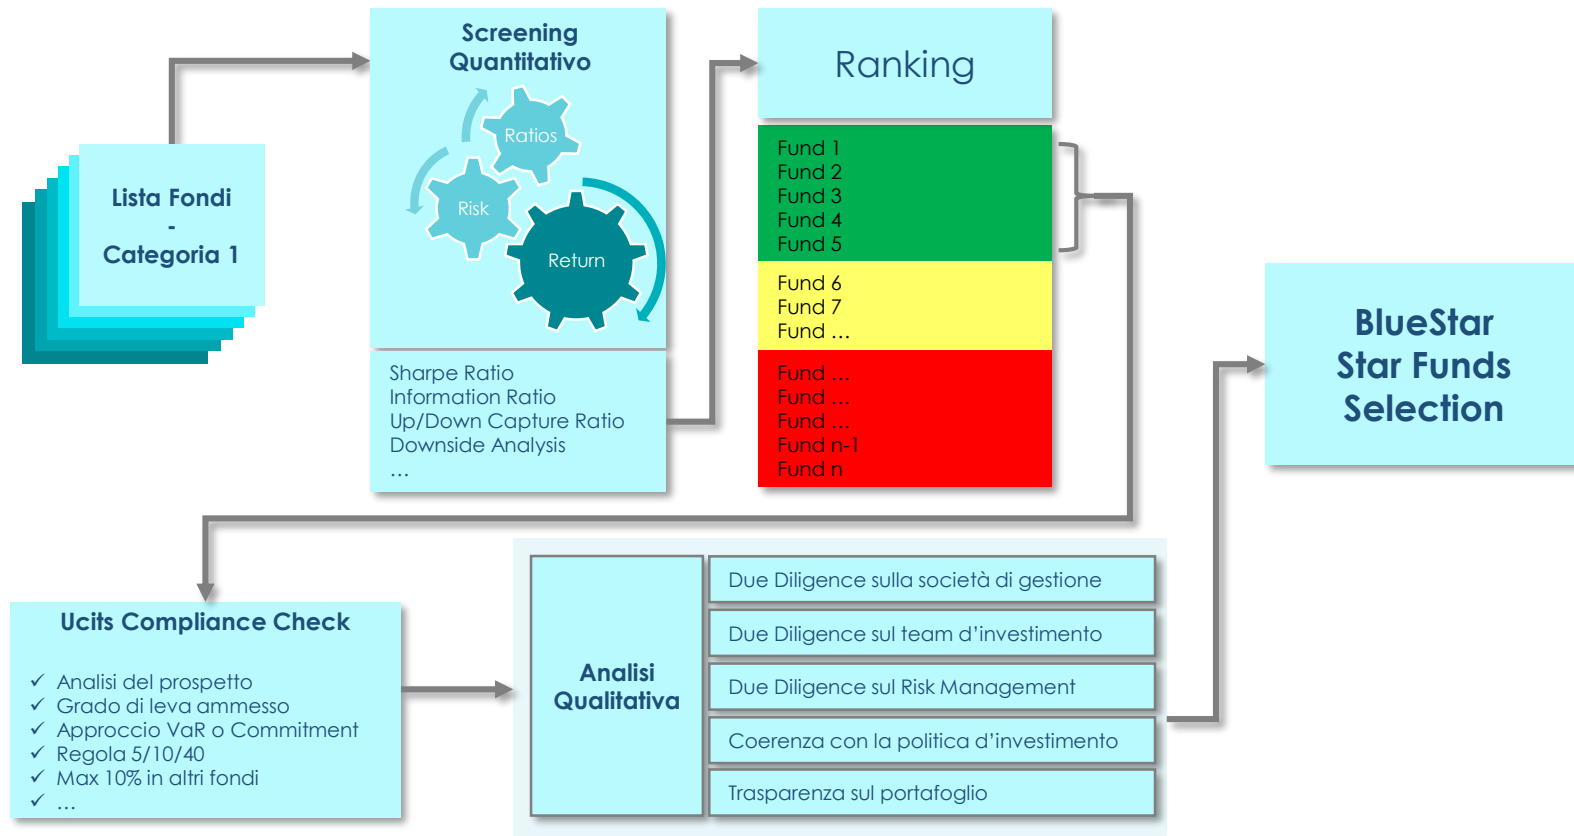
Lista Fondi
-
Categoria 1

Screening Quantitativo

Ratios
Risk
Return

Sharpe Ratio
Information Ratio
Up/Down Capture Ratio
Downside Analysis
…

Ranking

Fund 1
Fund 2
Fund 3
Fund 4
Fund 5

Fund 6
Fund 7
Fund …

Fund …
Fund …
Fund …
Fund n-1
Fund n

BlueStar Star Funds Selection

Ucits Compliance Check

✓ Analisi del prospetto
✓ Grado di leva ammesso
✓ Approccio VaR o Commitment
✓ Regola 5/10/40
✓ Max 10% in altri fondi
✓ …

Analisi Qualitativa

Due Diligence sulla società di gestione
Due Diligence sul team d'investimento
Due Diligence sul Risk Management
Coerenza con la politica d'investimento
Trasparenza sul portafoglio